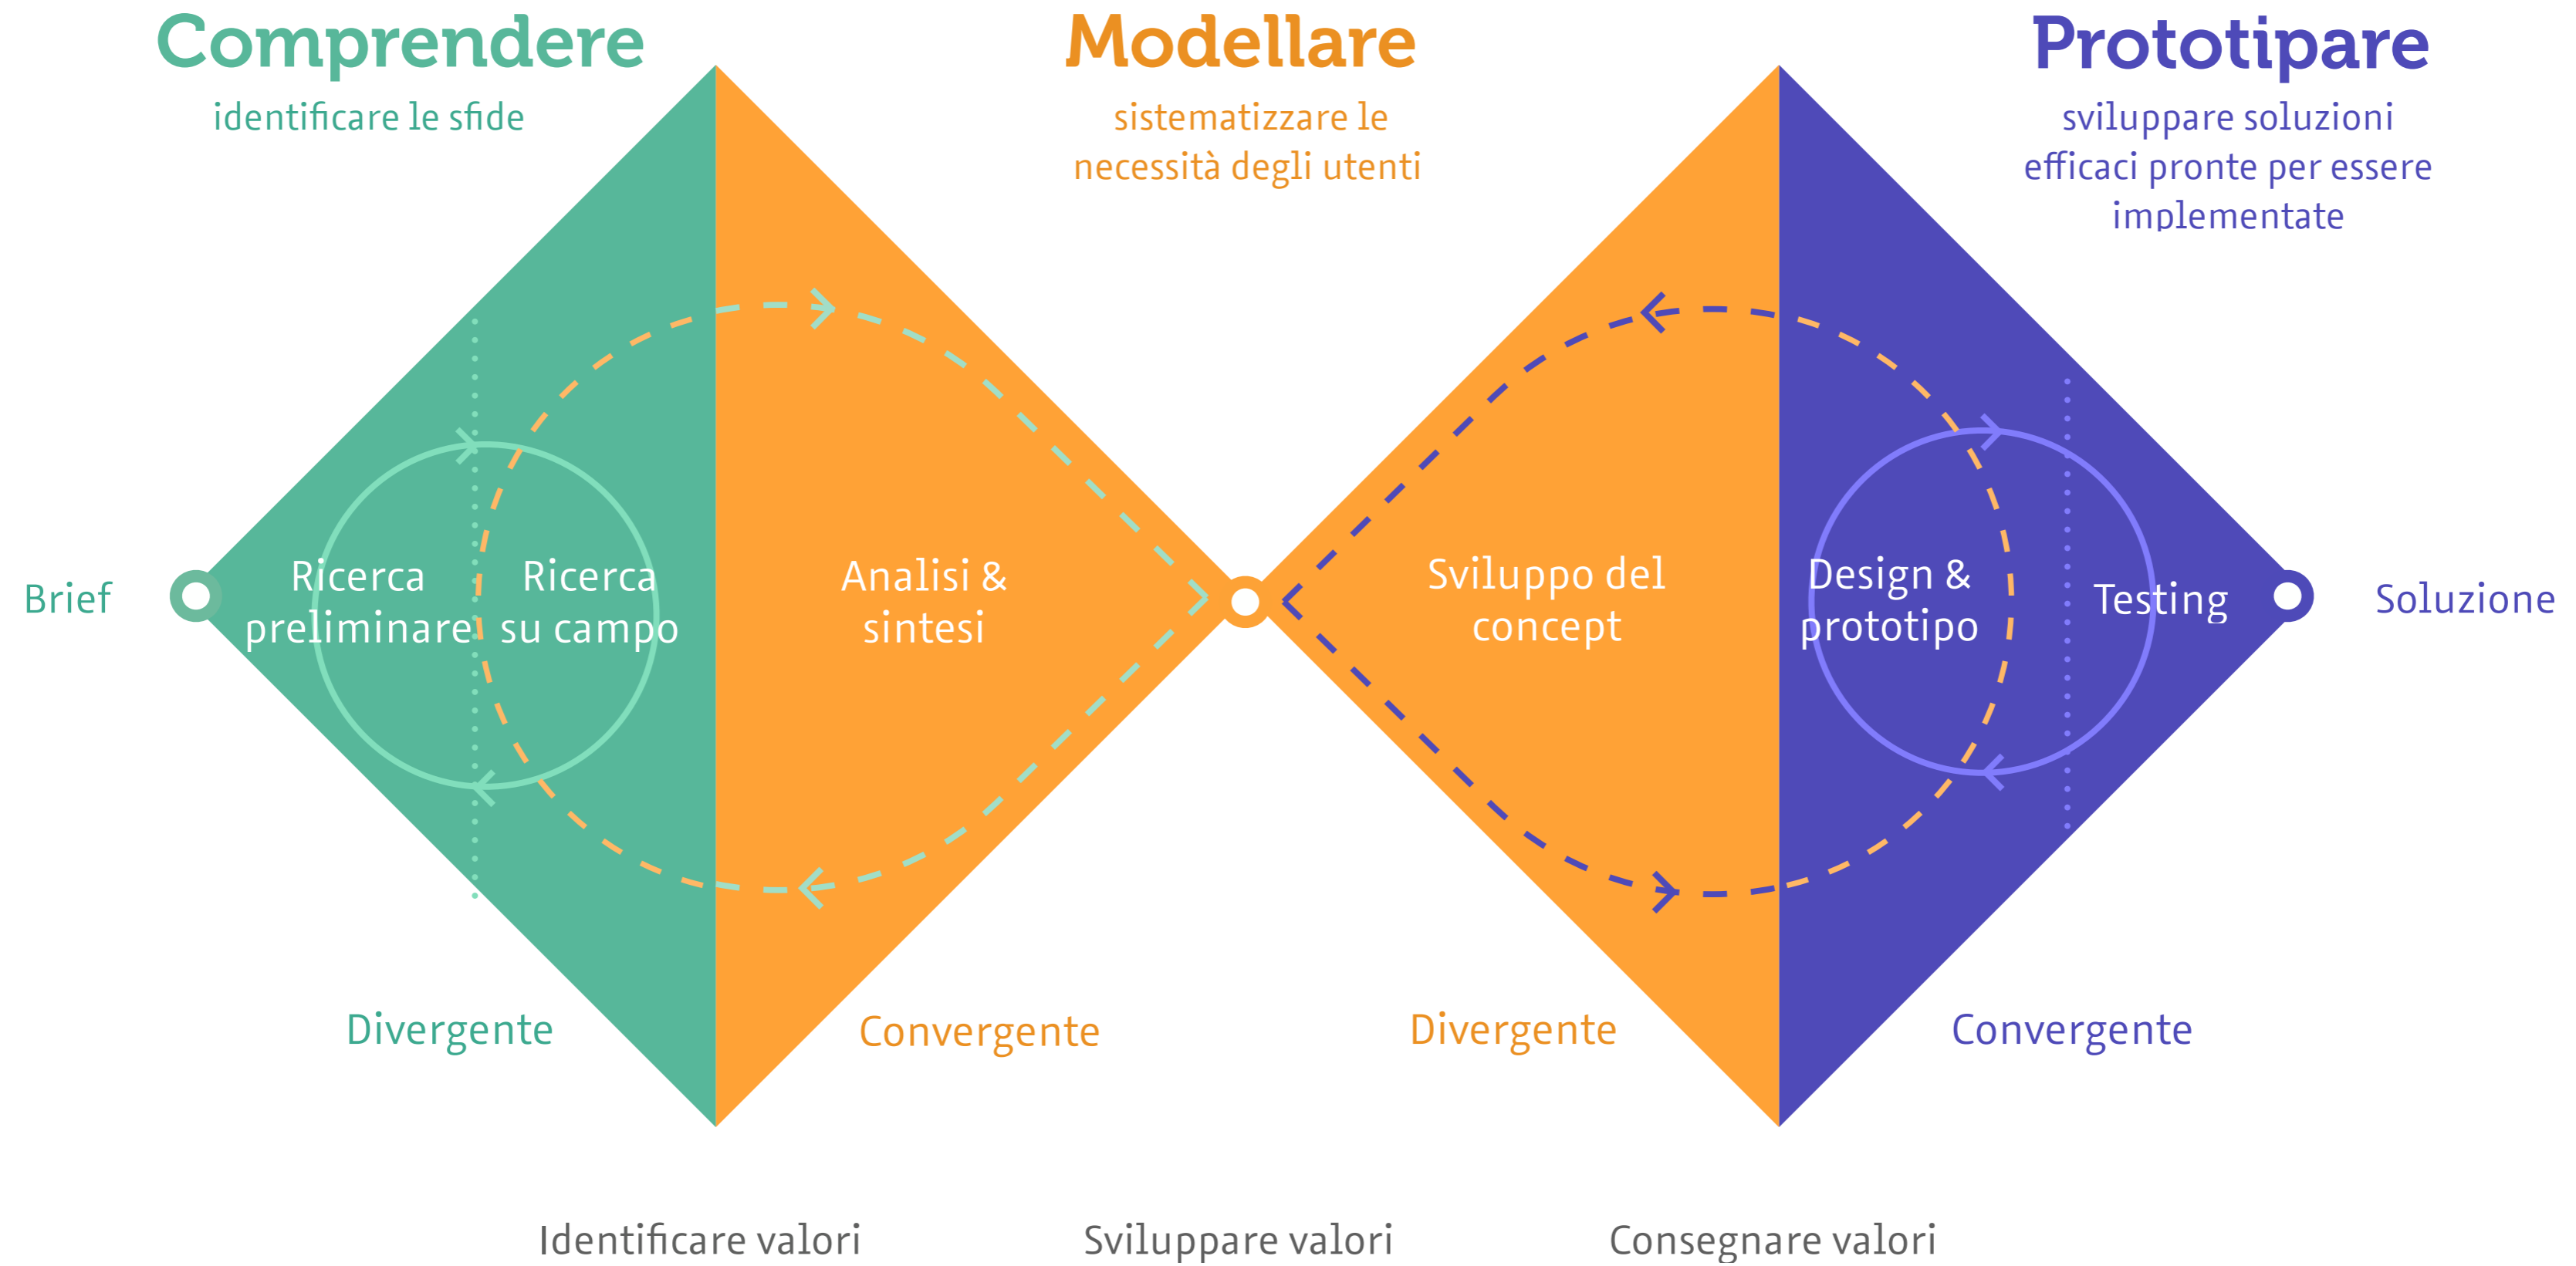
Comprendere
identificare le sfide

Modellare
sistematizzare le necessità degli utenti

Prototipare
sviluppare soluzioni efficaci pronte per essere implementate

Brief

Ricerca preliminare

Ricerca su campo

Analisi & sintesi

Sviluppo del concept

Design & prototipo

Testing

Soluzione

Divergente

Convergente

Divergente

Convergente

Identificare valori

Sviluppare valori

Consegnare valori